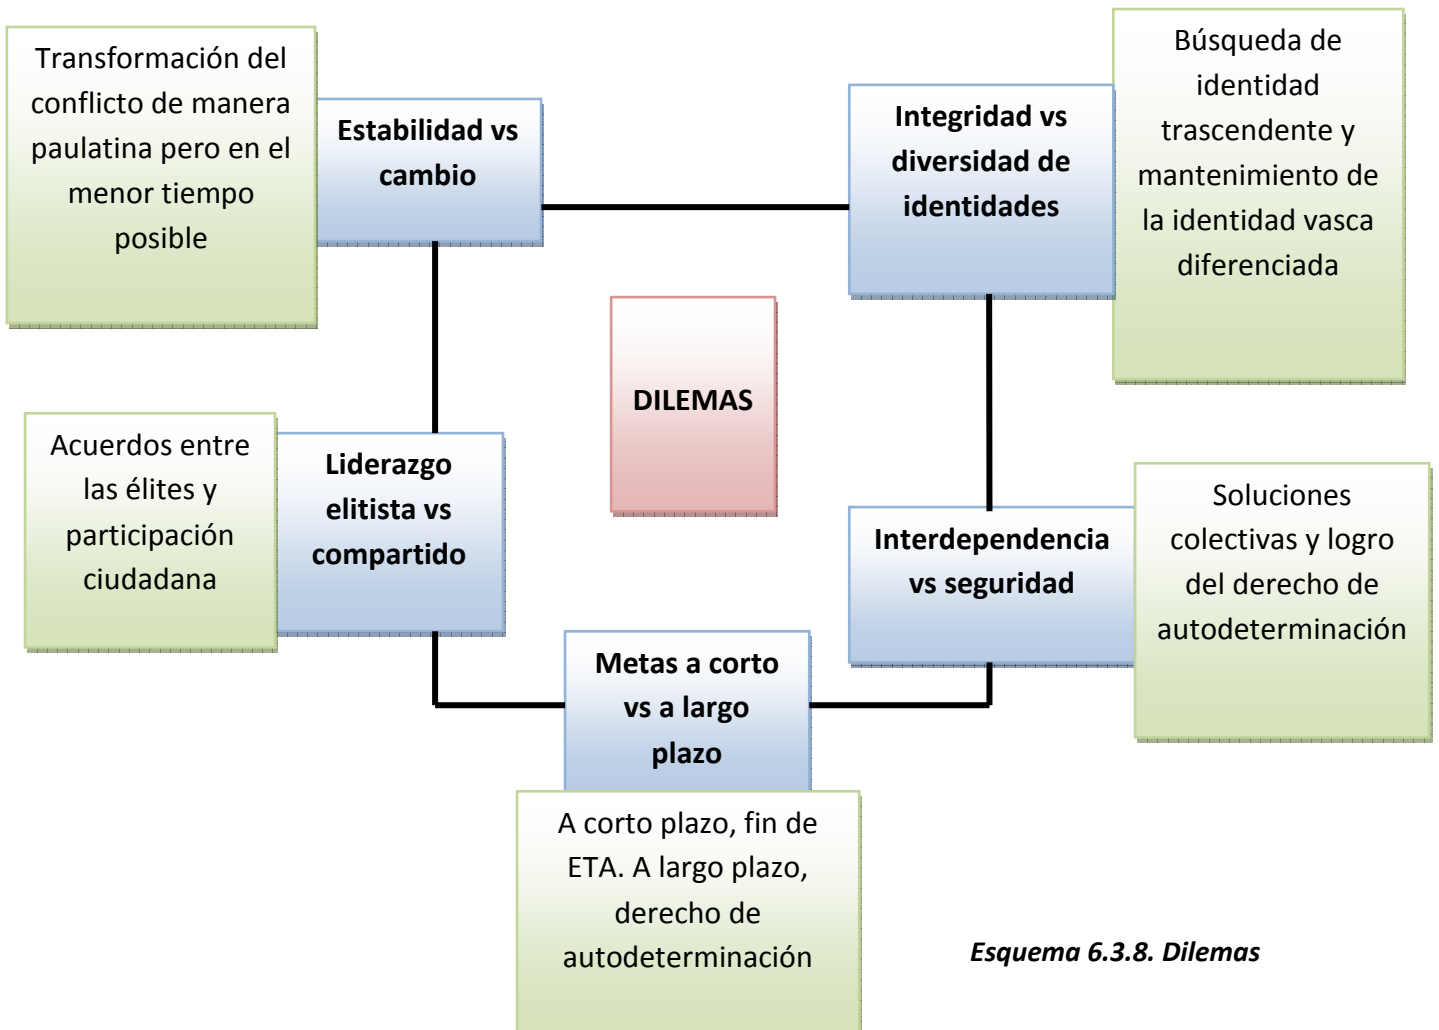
Transformación del conflicto de manera paulatina pero en el menor tiempo posible

Estabilidad vs cambio

Integridad vs diversidad de identidades

Búsqueda de identidad trascendente y mantenimiento de la identidad vasca diferenciada

DILEMAS

Acuerdos entre las élites y participación ciudadana

Liderazgo elitista vs compartido

Interdependencia vs seguridad

Soluciones colectivas y logro del derecho de autodeterminación

Metas a corto vs a largo plazo

A corto plazo, fin de ETA. A largo plazo, derecho de autodeterminación

Esquema 6.3.8. Dilemas